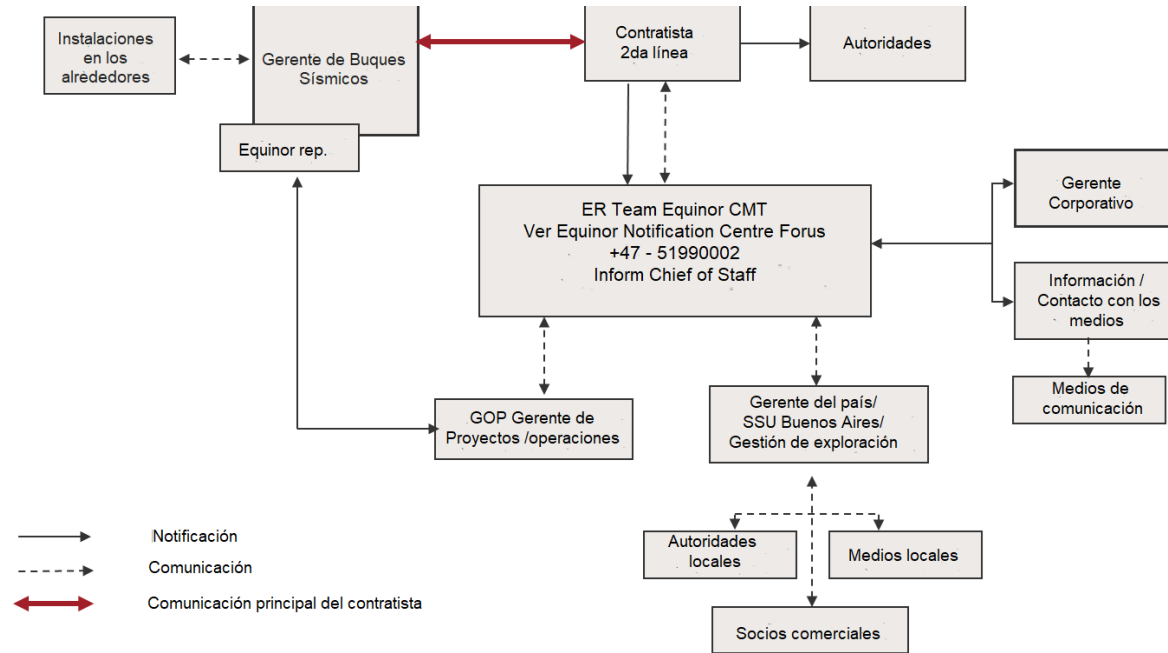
Instalaciones en los alrededores

Gerente de Buques Sísmicos

Equinor rep.

Contratista 2da línea

Autoridades

ER Team Equinor CMT
Ver Equinor Notification Centre Forus
+47 - 51990002
Inform Chief of Staff

Gerente Corporativo

Información / Contacto con los medios

Medios de comunicación

GOP Gerente de Proyectos /operaciones

Gerente del país/ SSU Buenos Aires/ Gestión de exploración

Autoridades locales

Medios locales

Socios comerciales

Notificación

Comunicación

Comunicación principal del contratista